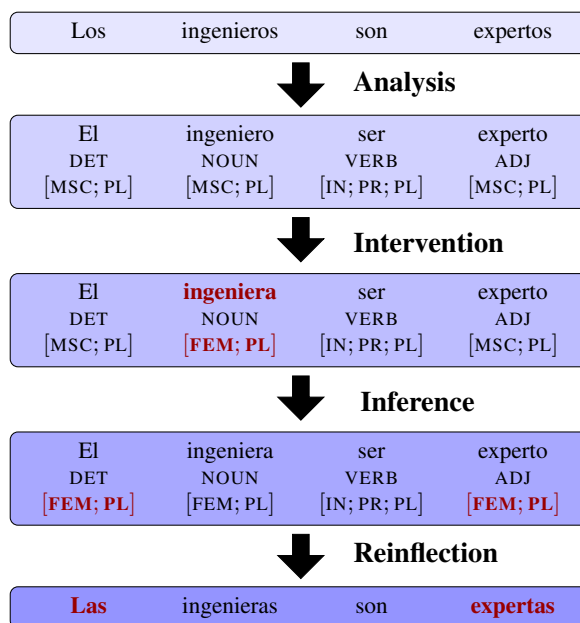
Los ingenieros son expertos

Analysis

| El | ingeniero | ser | experto |
|---|---|---|---|
| DET | NOUN | VERB | ADJ |
| [MSC; PL] | [MSC; PL] | [IN; PR; PL] | [MSC; PL] |

Intervention

| El | ingeniera | ser | experto |
|---|---|---|---|
| DET | NOUN | VERB | ADJ |
| [MSC; PL] | [FEM; PL] | [IN; PR; PL] | [MSC; PL] |

Inference

| El | ingeniera | ser | experto |
|---|---|---|---|
| DET | NOUN | VERB | ADJ |
| [FEM; PL] | [FEM; PL] | [IN; PR; PL] | [FEM; PL] |

Reinflection

Las ingenieras son expertas